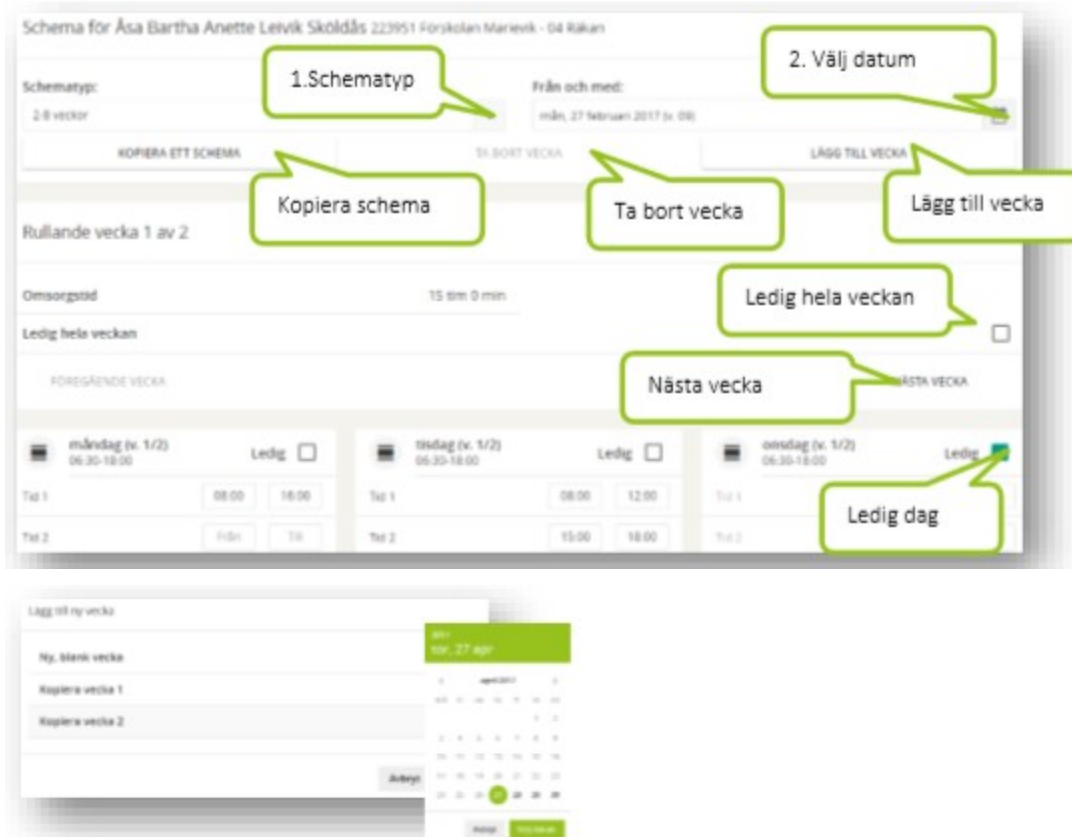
Schema för Åsa Bartha Anette Leivik Sköldås 223951 Förskolan Marievik - 04 Räkan

Schematyp:
2-8 veckor

1.Schematyp

Från och med:
mån, 27 februari 2017 (v. 09)

2. Välj datum

KOPIERA ETT SCHEMA

TA BORT VECKA

LÄGG TILL VECKA

Kopiera schema

Ta bort vecka

Lägg till vecka

Rullande vecka 1 av 2

Omsorgstid

15 tim 0 min

Ledig hela veckan

Ledig hela veckan

FÖREGÅENDE VECKA

Nästa vecka

NÄSTA VECKA

måndag (v. 1/2)
06:30-18:00

Ledig

Tid 1 08:00 16:00

Tid 2 Från Till

tisdag (v. 1/2)
06:30-18:00

Ledig

Tid 1 08:00 12:00

Tid 2 15:00 18:00

onsdag (v. 1/2)
06:30-18:00

Ledig

Tid 1

Tid 2

Ledig dag

Lägg till ny vecka

Ny, blank vecka

Kopiera vecka 1

Kopiera vecka 2

Avbryt

2017
tor, 27 apr

april 2017

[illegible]

27 28 29

Avbryt Välj datum